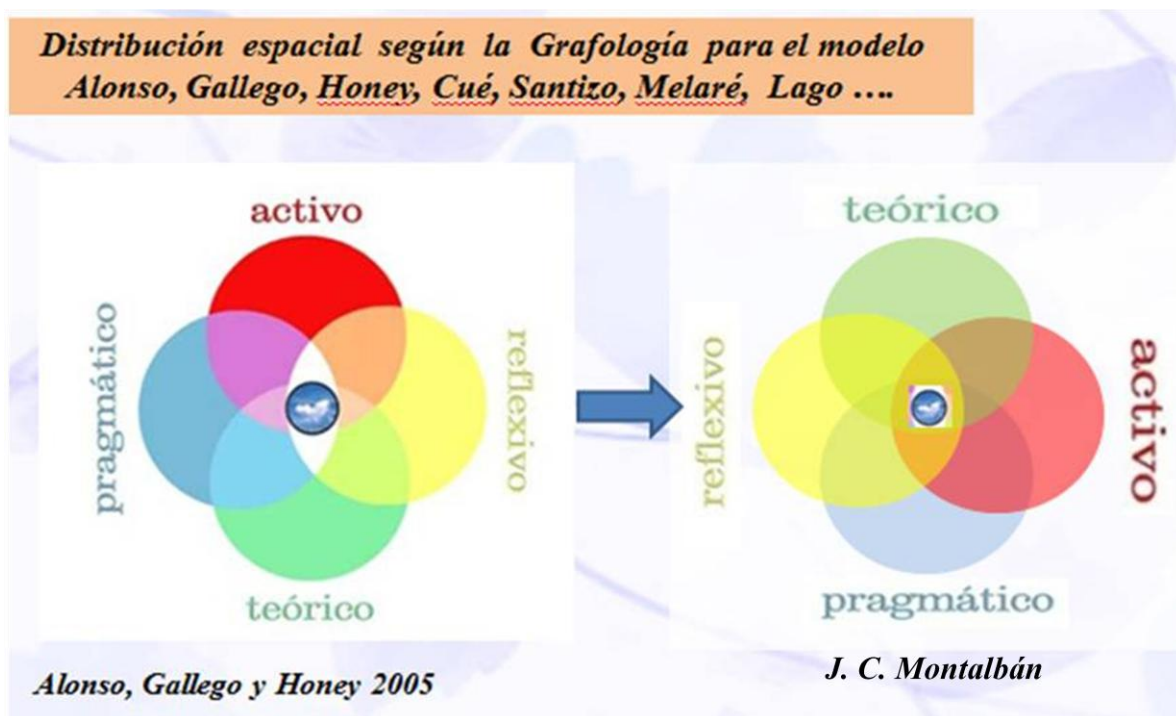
Distribución espacial según la Grafología para el modelo Alonso, Gallego, Honey, Cué, Santizo, Melaré, Lago ….

activo

pragmático

reflexivo

teórico

teórico

reflexivo

activo

pragmático

Alonso, Gallego y Honey 2005

J. C. Montalbán